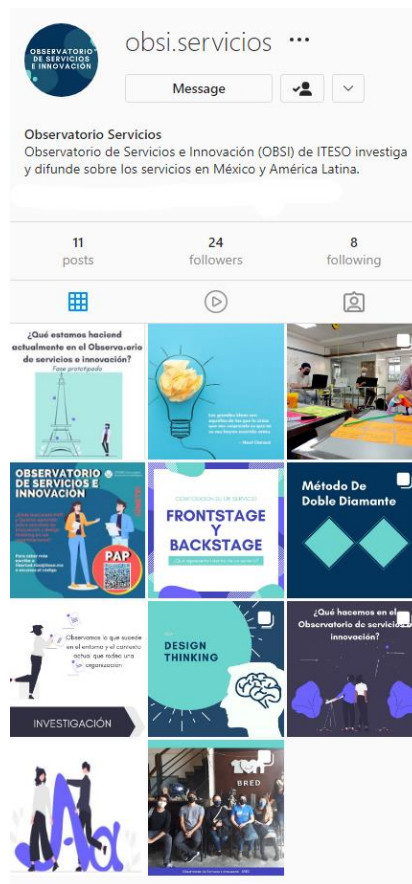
OBSERVATORIO DE SERVICIOS E INNOVACIÓN

obsi.servicios ···

Message

Observatorio Servicios
Observatorio de Servicios e Innovación (OBSI) de ITESO investiga y difunde sobre los servicios en México y América Latina.

11 posts
24 followers
8 following

¿Qué estamos haciendo actualmente en el Observatorio de servicios e innovación?
Fase prototipado

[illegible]

OBSERVATORIO DE SERVICIOS E INNOVACIÓN
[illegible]
PAP

FRONTSTAGE Y BACKSTAGE

Método De Doble Diamante

Observamos lo que sucede en el entorno y el contexto actual que rodea una organización.
INVESTIGACIÓN

DESIGN THINKING

¿Qué hacemos en el Observatorio de servicios e innovación?

BRED